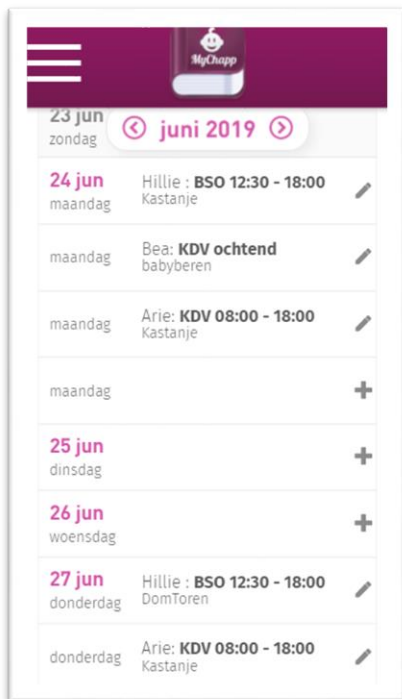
MyChapp

23 jun
zondag

juni 2019

24 jun
maandag
Hillie : BSO 12:30 - 18:00
Kastanje

maandag
Bea: KDV ochtend
babyberen

maandag
Arie: KDV 08:00 - 18:00
Kastanje

maandag

25 jun
dinsdag

26 jun
woensdag

27 jun
donderdag
Hillie : BSO 12:30 - 18:00
DomToren

donderdag
Arie: KDV 08:00 - 18:00
Kastanje